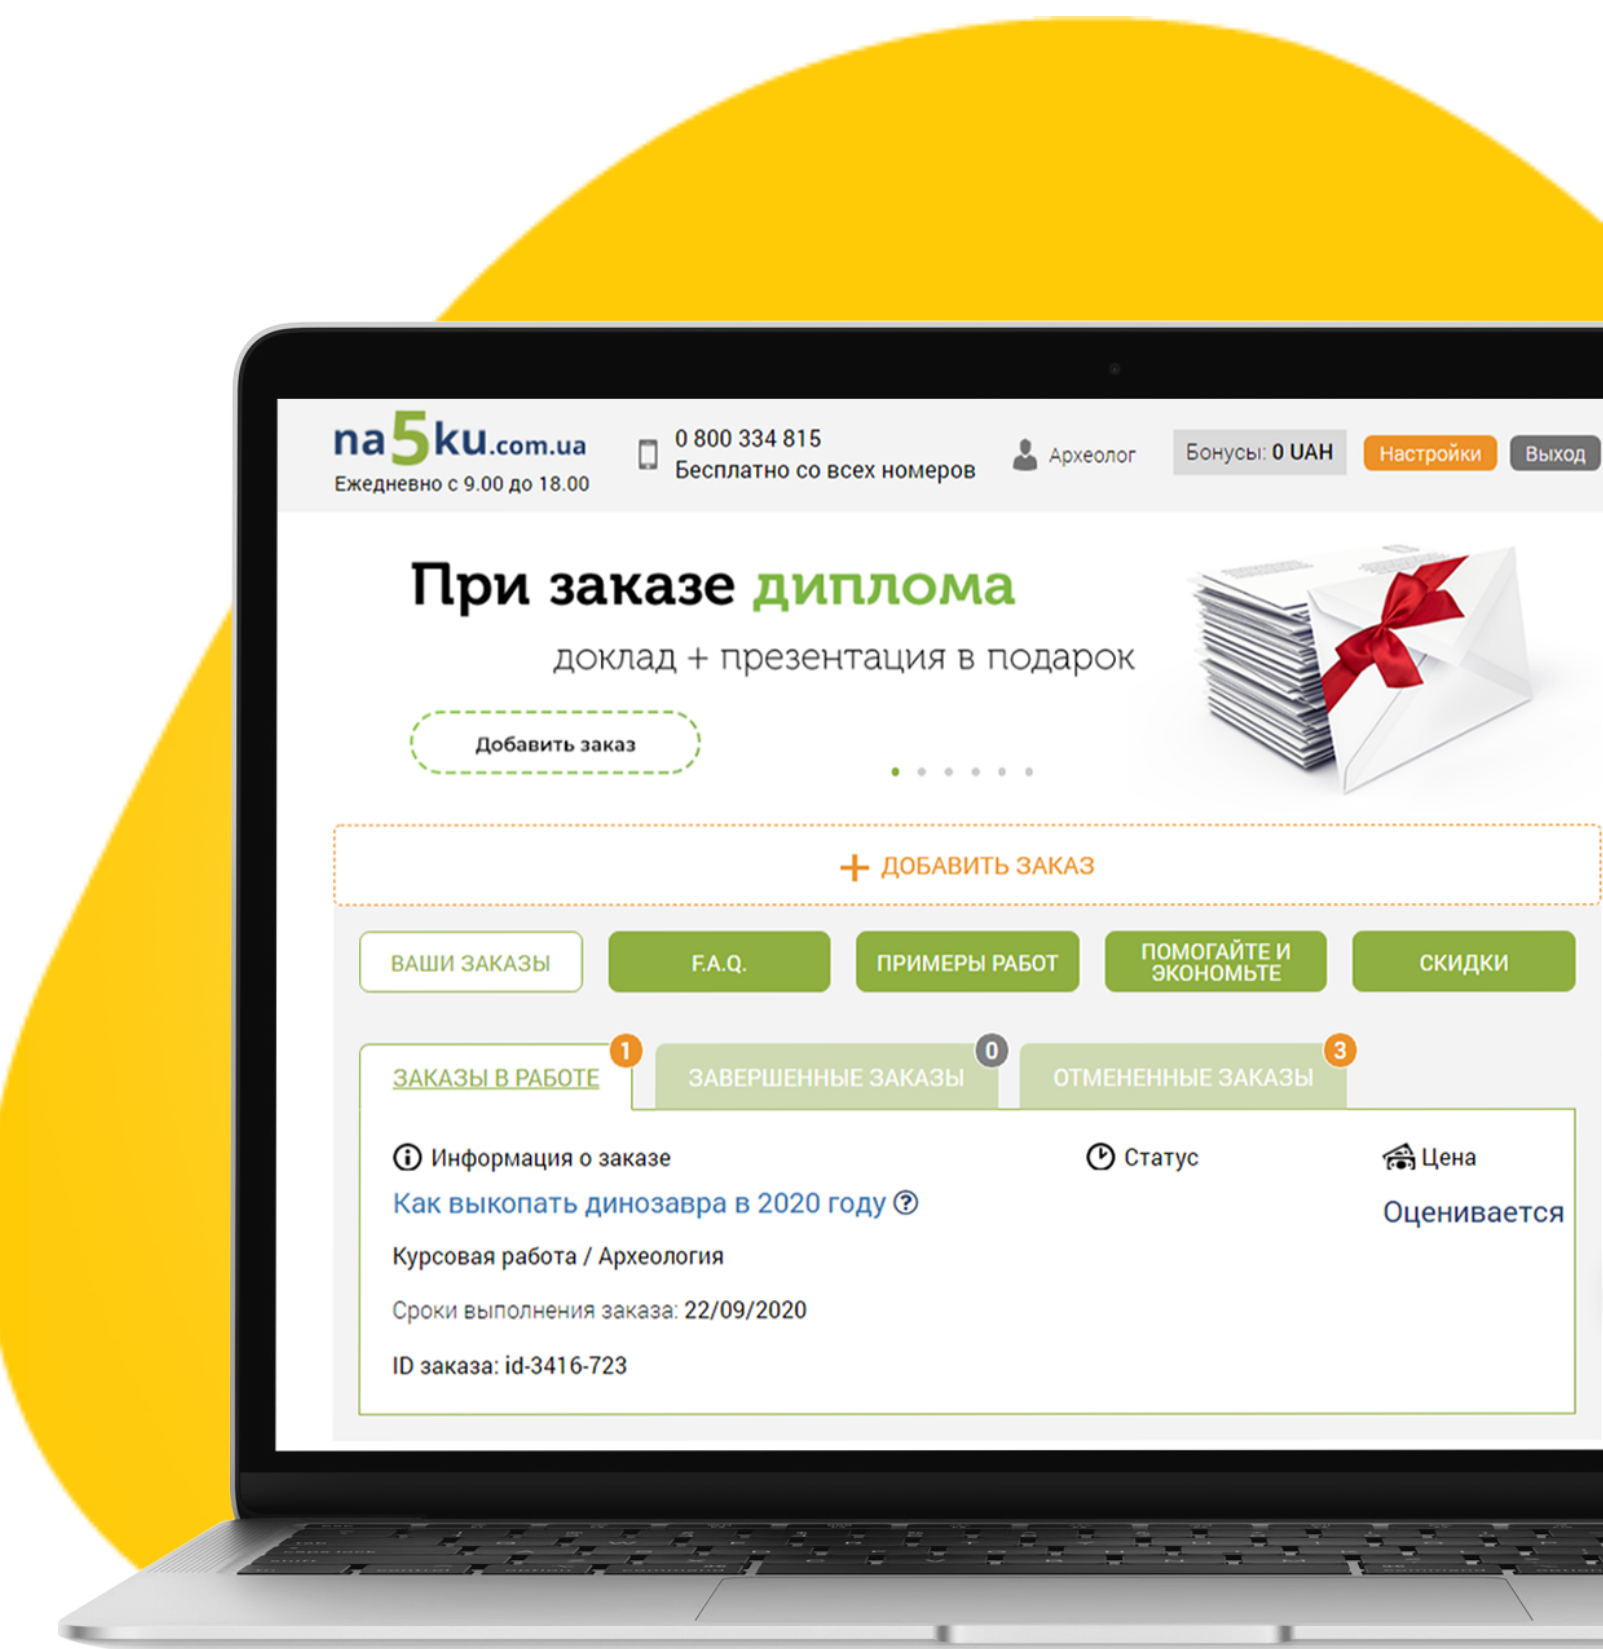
na5ku.com.ua
Ежедневно с 9.00 до 18.00

0 800 334 815
Бесплатно со всех номеров

Археолог

Бонусы: 0 UAH

Настройки

Выход

При заказе диплома
доклад + презентация в подарок

Добавить заказ

+ ДОБАВИТЬ ЗАКАЗ

ВАШИ ЗАКАЗЫ

F.A.Q.

ПРИМЕРЫ РАБОТ

ПОМОГАЙТЕ И ЭКОНОМЬТЕ

СКИДКИ

ЗАКАЗЫ В РАБОТЕ 1

ЗАВЕРШЕННЫЕ ЗАКАЗЫ 0

ОТМЕНЕННЫЕ ЗАКАЗЫ 3

Информация о заказе

Статус

Цена

Как выкопать динозавра в 2020 году

Оценивается

Курсовая работа / Археология

Сроки выполнения заказа: 22/09/2020

ID заказа: id-3416-723